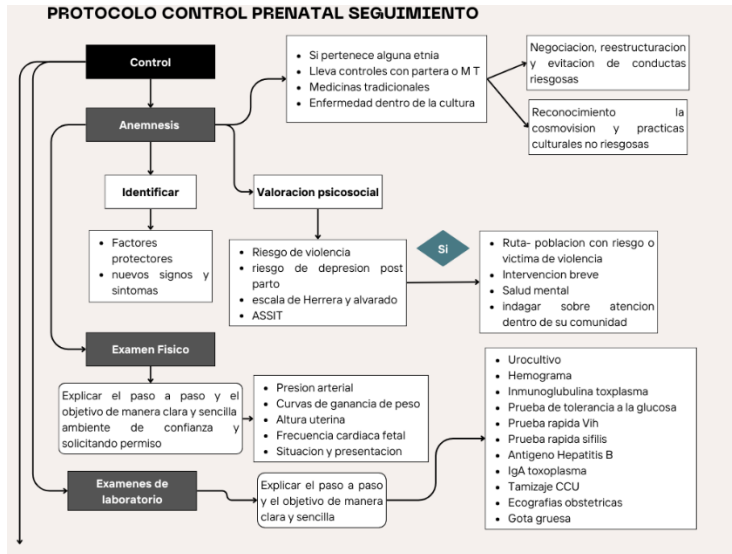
PROTOCOLO CONTROL PRENATAL SEGUIMIENTO

Control

Anemnesis

- Si pertenece alguna etnia
- Lleva controles con partera o M T
- Medicinas tradicionales
- Enfermedad dentro de la cultura

Negociacion, reestructuracion y evitacion de conductas riesgosas

Reconocimiento la cosmovision y practicas culturales no riesgosas

Identificar

Valoracion psicosocial

- Factores protectores
- nuevos signos y sintomas

- Riesgo de violencia
- riesgo de depresion post parto
- escala de Herrera y alvarado
- ASSIT

Si

- Ruta- poblacion con riesgo o victima de violencia
- Intervencion breve
- Salud mental
- indagar sobre atencion dentro de su comunidad

Examen Fisico

Explicar el paso a paso y el objetivo de manera clara y sencilla ambiente de confianza y solicitando permiso

- Presion arterial
- Curvas de ganancia de peso
- Altura uterina
- Frecuencia cardiaca fetal
- Situacion y presentacion

Examenes de laboratorio

Explicar el paso a paso y el objetivo de manera clara y sencilla

- Urocultivo
- Hemograma
- Inmunoglubulina toxplasma
- Prueba de tolerancia a la glucosa
- Prueba rapida Vih
- Prueba rapida sifilis
- Antigeno Hepatitis B
- IgA toxoplasma
- Tamizaje CCU
- Ecografias obstetricas
- Gota gruesa